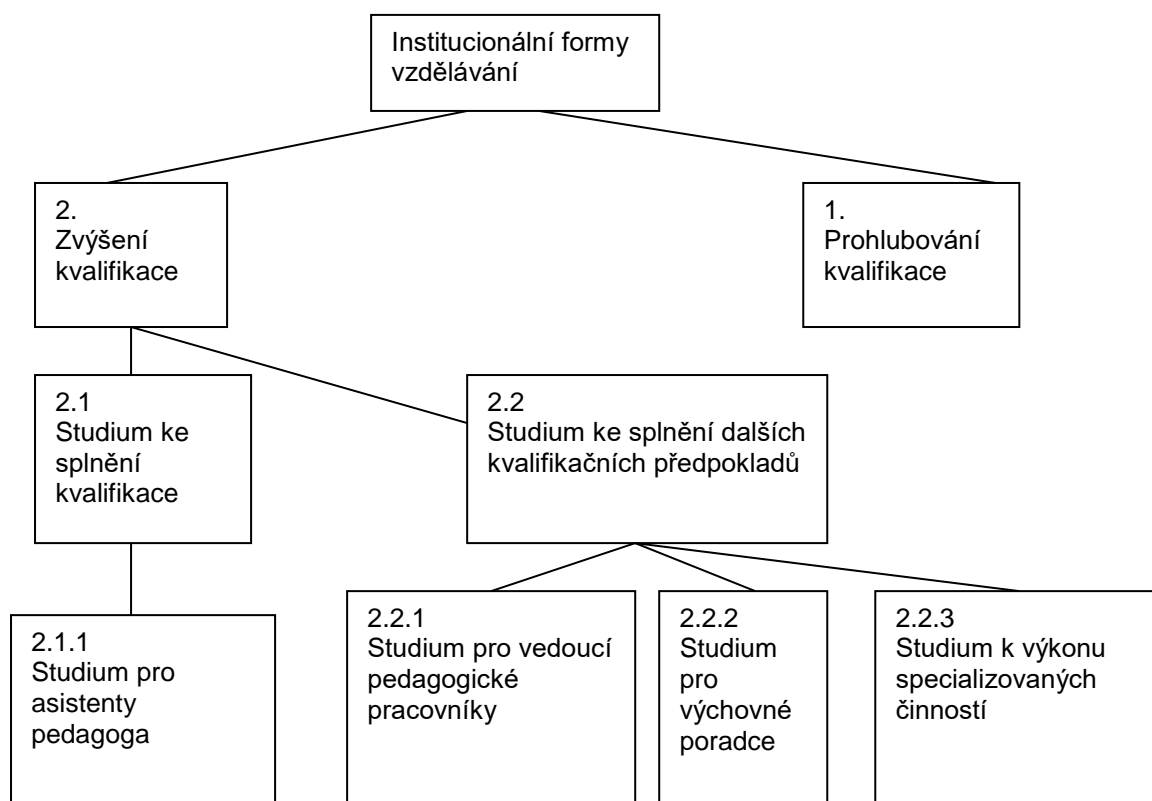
Institucionální formy vzdělávání

2.
Zvýšení kvalifikace

1.
Prohlubování kvalifikace

2.1
Studium ke splnění kvalifikace

2.2
Studium ke splnění dalších kvalifikačních předpokladů

2.1.1
Studium pro asistenty pedagoga

2.2.1
Studium pro vedoucí pedagogické pracovníky

2.2.2
Studium pro výchovné poradce

2.2.3
Studium k výkonu specializovaných činností